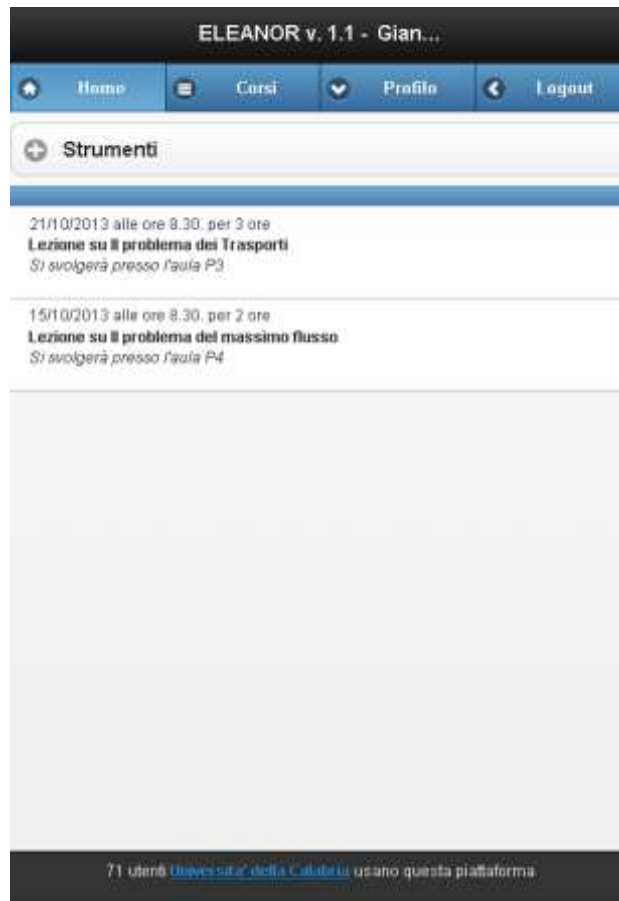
ELEANOR v. 1.1 - Gian...

Home
Corsi
Profilo
Logout

Strumenti

21/10/2013 alle ore 8.30. per 3 ore
Lezione su Il problema dei Trasporti
Si svolgerà presso l'aula P3

15/10/2013 alle ore 8.30. per 2 ore
Lezione su Il problema del massimo flusso
Si svolgerà presso l'aula P4

71 utenti Universita' della Calabria usano questa piattaforma